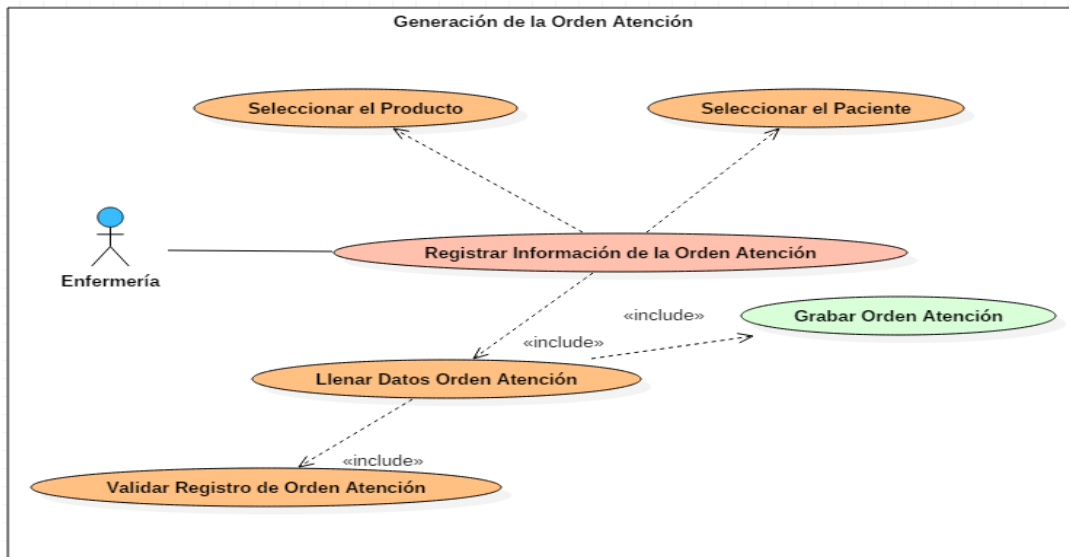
Generación de la Orden Atención

Seleccionar el Producto

Seleccionar el Paciente

Enfermería

Registrar Información de la Orden Atención

«include»

Grabar Orden Atención

«include»

Llenar Datos Orden Atención

«include»

Validar Registro de Orden Atención